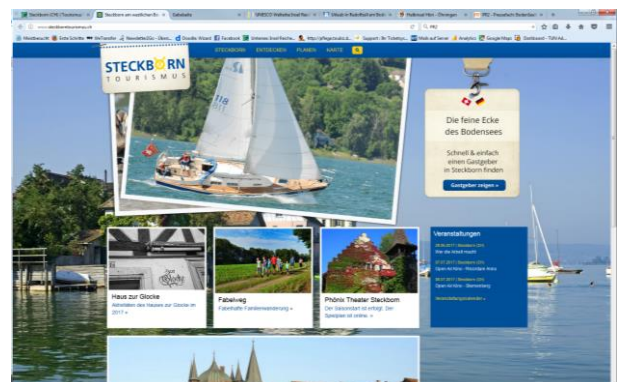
STECKBORN TOURISMUS

STECKBORN ENTDECKEN PLANEN KARTE

Die feine Ecke des Bodensees

Schnell & einfach einen Gastgeber in Steckborn finden

Gastgeber zeigen »

Veranstaltungen

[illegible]

Haus zur Glocke
Aktivitäten des Hauses zur Glocke im 2017 »

Fabelweg
Fabelhafte Familienwanderung »

Phönix Theater Steckborn
Der Saisonstart ist erfolgt. Der Spielplan ist online »